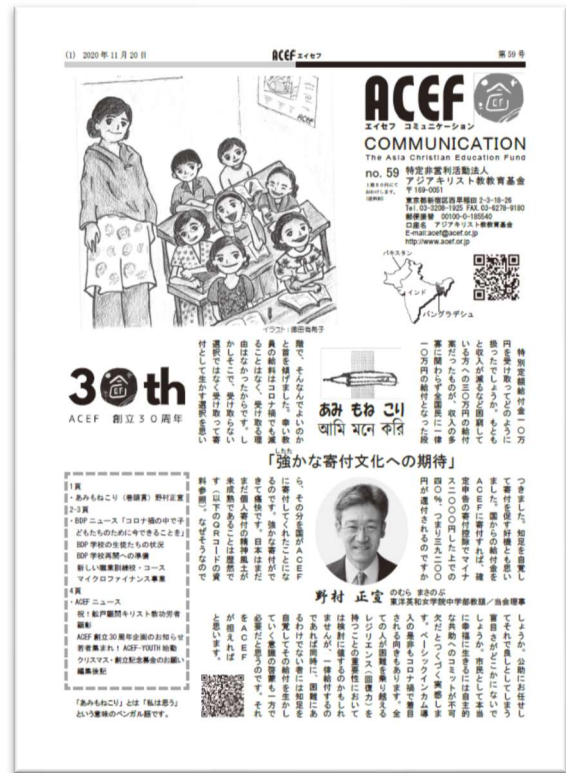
(1) 2020年11月20日

ACEF エイセフ

第59号

ACEF
エイセフ コミュニケーション
COMMUNICATION
The Asia Christian Education Fund

no. 59
特定非営利活動法人
アジアキリスト教教育基金
〒169-0051
東京都新宿区西早稲田2-3-18-26
Tel. 03-3208-1925 FAX. 03-6278-9180
郵便振替 00100-0-185540
口座名 アジアキリスト教教育基金
E-mail:acef@acef.or.jp
http://www.acef.or.jp

パキスタン
インド
バングラデシュ

イラスト：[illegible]

30th
ACEF 創立30周年

あみ もね こり
আমি মনে করি

「強かな寄付文化への期待」

特別定額給付金一〇万円を寄付で使うことはどのように考えられているでしょうか。もともと収入が減らない国家公務員はともかく、私の収入の多少に関わらず全国民一律一〇万円の給付となった背景には、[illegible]

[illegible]

野村 正宣 のむら まさのぶ
東洋英和女学院中学部教頭／当会理事

・1頁
・あみもねこり（巻頭言）野村正宣
・2-3頁
・BDPニュース「コロナ禍の中で子どもたちのために今できること」
BDP学校の生徒たちの状況
BDP学校再開への準備
新しい職業訓練校・コース
マイクロファイナンス事業
・4頁
・ACEFニュース
祝！船戸慶明キリスト教功労者顕彰
ACEF創立30周年企画のお知らせ
若者集まれ！ACEF-YOUTH始動
クリスマス・創立記念募金のお願い
編集後記

「あみもねこり」とは「私は思う」という意味のベンガル語です。